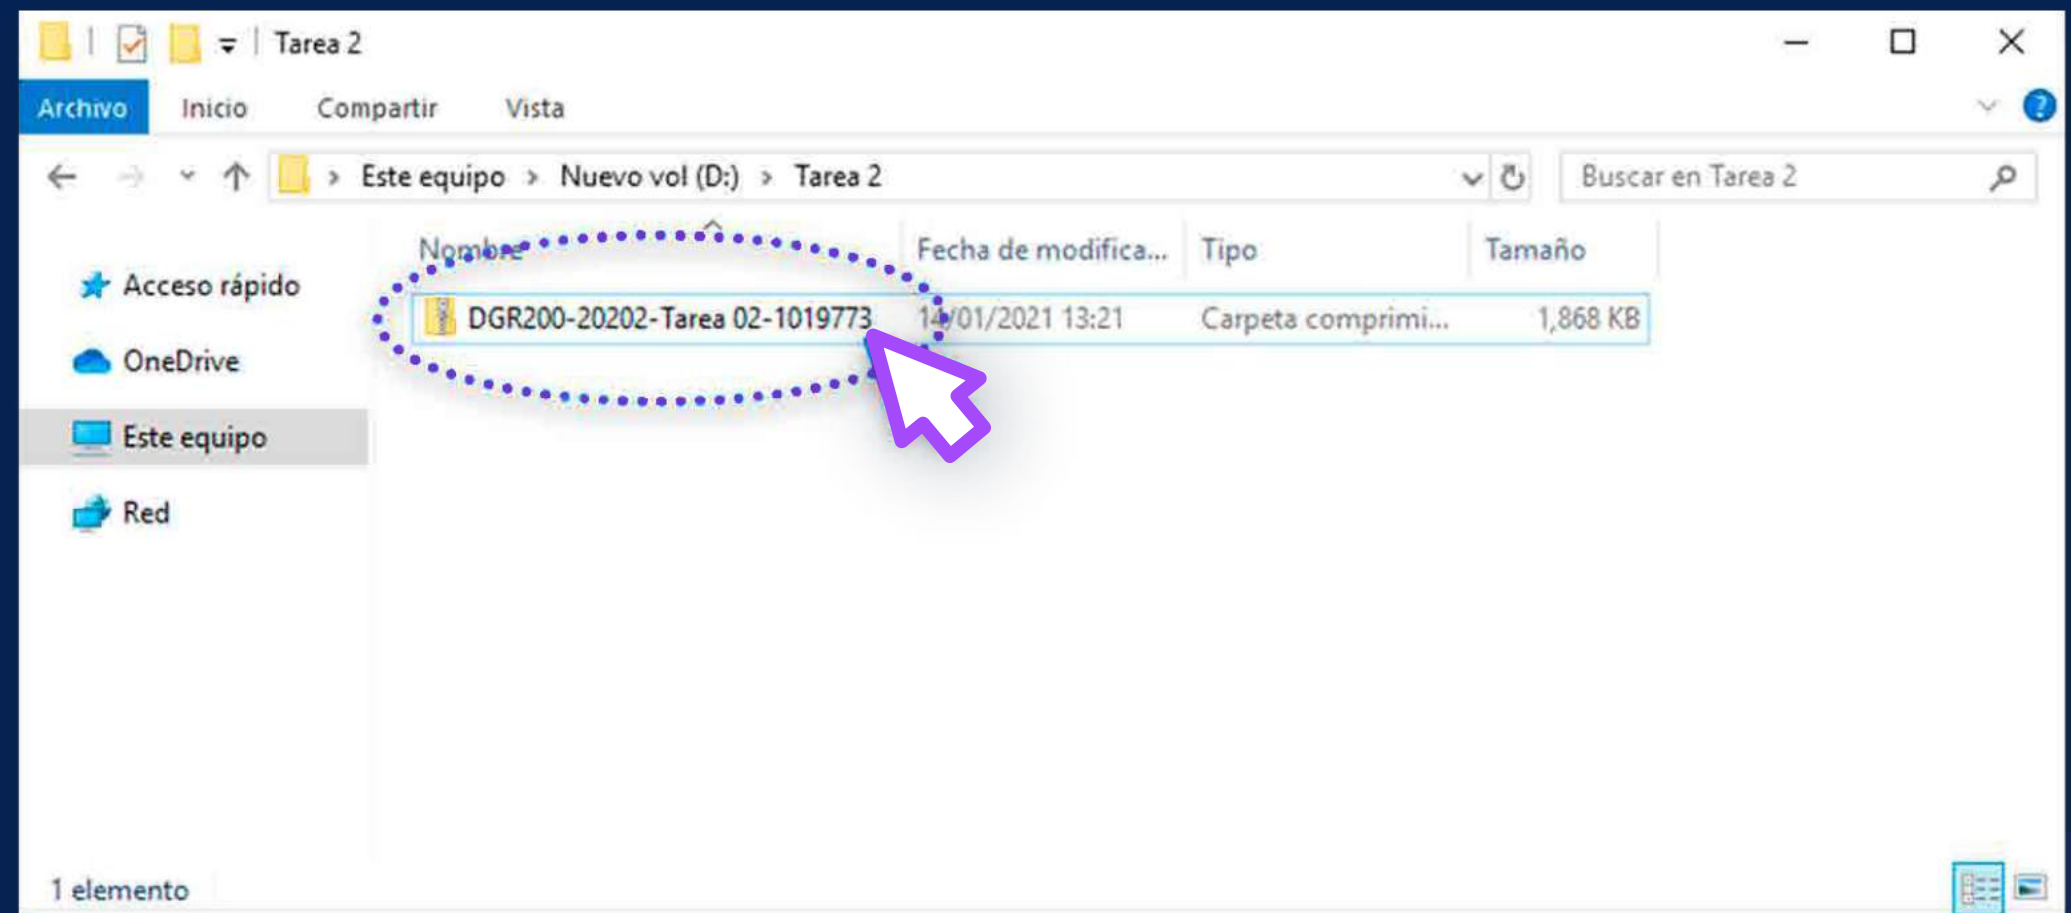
Tarea 2

Archivo Inicio Compartir Vista

Este equipo > Nuevo vol (D:) > Tarea 2

Buscar en Tarea 2

Acceso rápido
OneDrive
Este equipo
Red

| Nombre | Fecha de modifica... | Tipo | Tamaño |
|---|---|---|---|
| DGR200-20202-Tarea 02-1019773 | 14/01/2021 13:21 | Carpeta comprimi... | 1,868 KB |

1 elemento